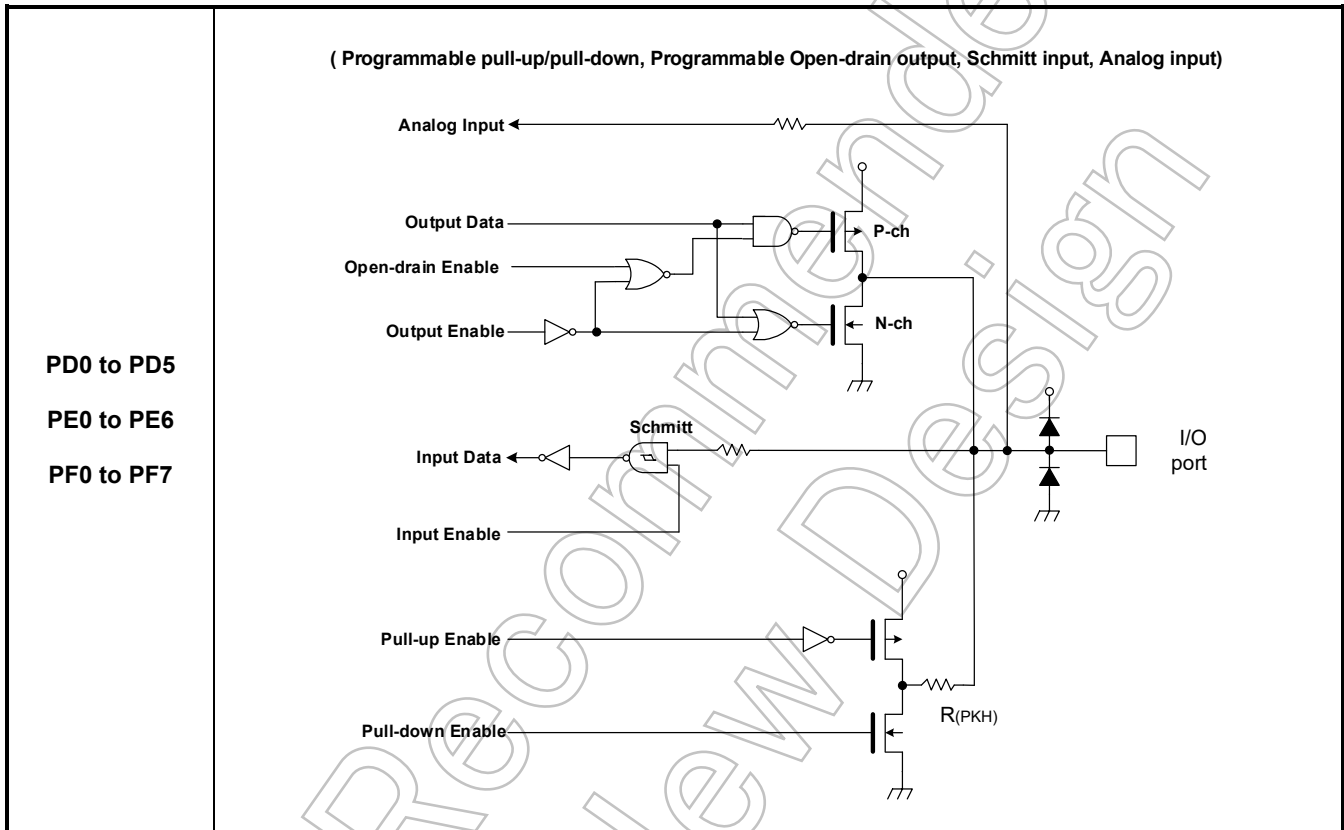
| PD0 to PD5<br>PE0 to PE6<br>PF0 to PF7 | ( Programmable pull-up/pull-down, Programmable Open-drain output, Schmitt input, Analog input)<br>Analog Input<br>Output Data<br>P-ch<br>Open-drain Enable<br>Output Enable<br>N-ch<br>Schmitt<br>Input Data<br>I/O port<br>Input Enable<br>Pull-up Enable<br>Pull-down Enable<br>R(PKH) |
|---|---|

Not Recommended for New Design